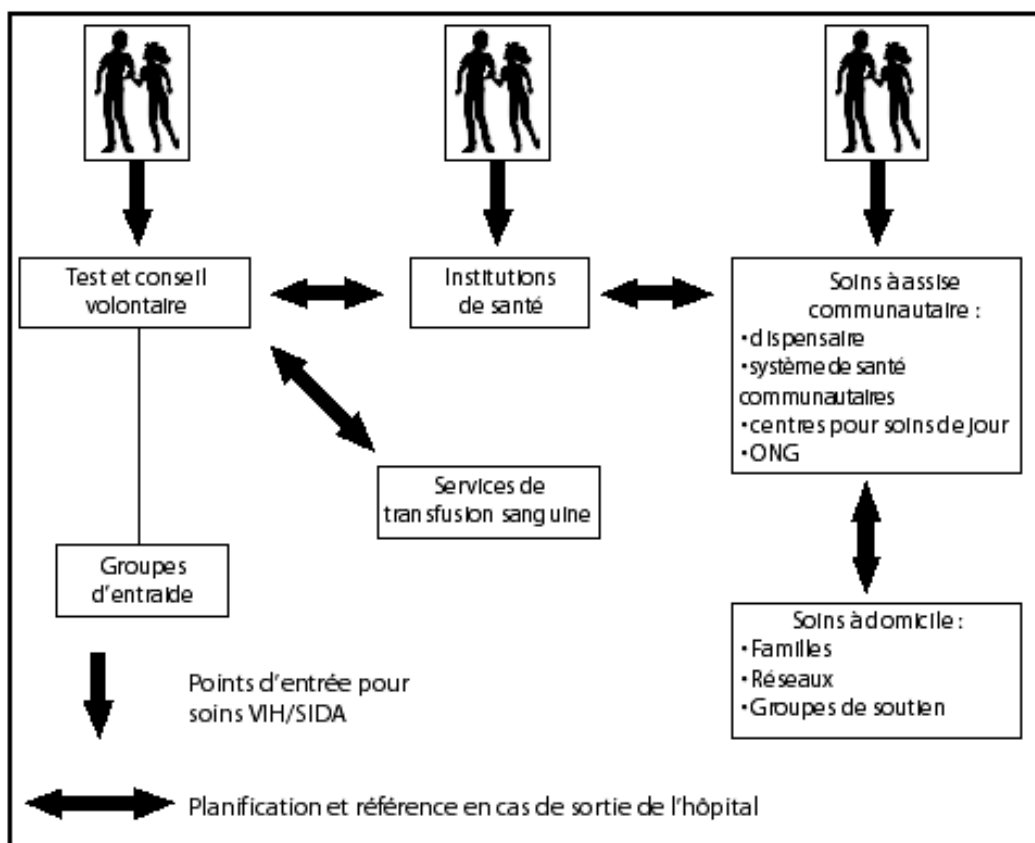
Test et conseil volontaire

Institutions de santé

Soins à assise communautaire :
• dispensaire
• système de santé communautaires
• centres pour soins de jour
• ONG

Services de transfusion sanguine

Groupes d'entraide

Soins à domicile :
• Familles
• Réseaux
• Groupes de soutien

Points d'entrée pour soins VIH/SIDA

Planification et référence en cas de sortie de l'hôpital